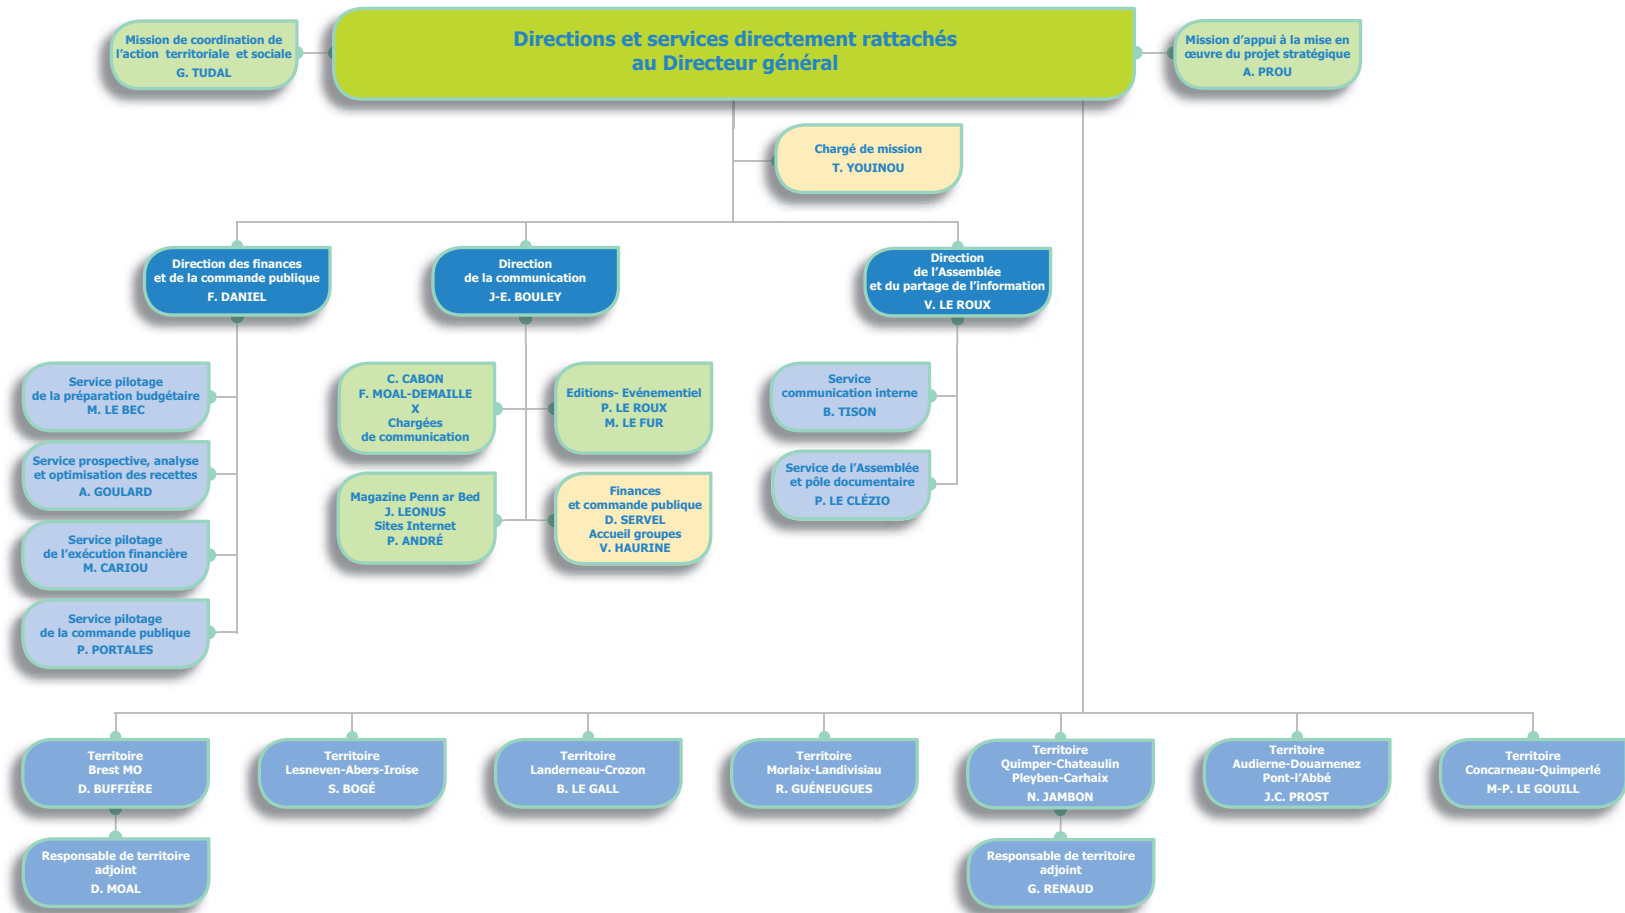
Mission de coordination de l'action territoriale et sociale
G. TUDAL

Directions et services directement rattachés au Directeur général

Mission d'appui à la mise en œuvre du projet stratégique
A. PROU

Chargé de mission
T. YOUINOU

Direction des finances et de la commande publique
F. DANIEL

Direction de la communication
J-E. BOULEY

Direction de l'Assemblée et du partage de l'information
V. LE ROUX

Service pilotage de la préparation budgétaire
M. LE BEC

Service prospective, analyse et optimisation des recettes
A. GOULARD

Service pilotage de l'exécution financière
M. CARIOU

Service pilotage de la commande publique
P. PORTALES

C. CABON
F. MOAL-DEMAILLE
X
Chargées de communication

Editions- Evénementiel
P. LE ROUX
M. LE FUR

Magazine Penn ar Bed
J. LEONUS
Sites Internet
P. ANDRÉ

Finances et commande publique
D. SERVEL
Accueil groupes
V. HAURINE

Service communication interne
B. TISON

Service de l'Assemblée et pôle documentaire
P. LE CLÉZIO

Territoire Brest MO
D. BUFFIÈRE

Responsable de territoire adjoint
D. MOAL

Territoire Lesneven-Abers-Iroise
S. BOGÉ

Territoire Landerneau-Crozon
B. LE GALL

Territoire Morlaix-Landivisiau
R. GUÉNEUGUES

Territoire Quimper-Chateaulin Pleyben-Carhaix
N. JAMBON

Responsable de territoire adjoint
G. RENAUD

Territoire Audierne-Douarnenez Pont-l'Abbé
J.C. PROST

Territoire Concarneau-Quimperlé
M-P. LE GOUILL